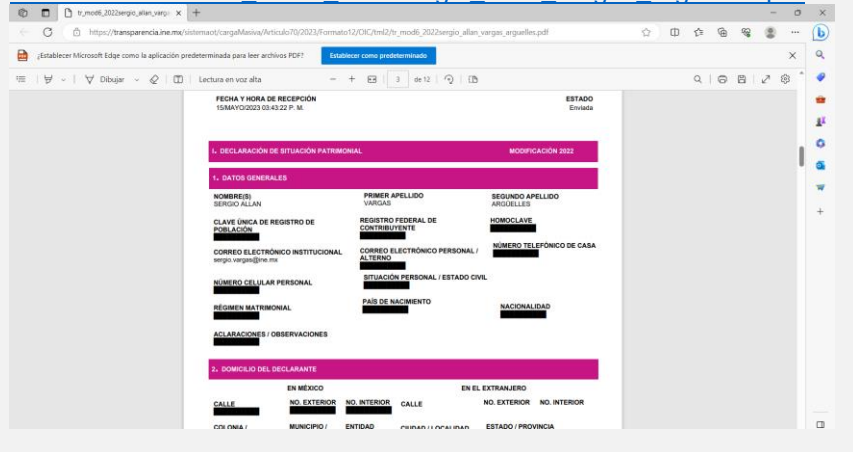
tr_mod6_2022sergio_allan_varga ×

https://transparencia.ine.mx/sistemaot/cargaMasiva/Articulo70/2023/Formato12/OIC/tml2/tr_mod6_2022sergio_allan_vargas_arguelles.pdf

¿Establecer Microsoft Edge como la aplicación predeterminada para leer archivos PDF?

Establecer como predeterminado

Dibujar

Lectura en voz alta

3 de 12

FECHA Y HORA DE RECEPCIÓN
15/MAYO/2023 03:43:22 P. M.

ESTADO
Enviada

I. DECLARACIÓN DE SITUACIÓN PATRIMONIAL

MODIFICACIÓN 2022

1. DATOS GENERALES

NOMBRE(S)
SERGIO ALLAN

PRIMER APELLIDO
VARGAS

SEGUNDO APELLIDO
ARGÜELLES

CLAVE ÚNICA DE REGISTRO DE POBLACIÓN

REGISTRO FEDERAL DE CONTRIBUYENTE

HOMOCLAVE

CORREO ELECTRÓNICO INSTITUCIONAL
sergio.vargas@ine.mx

CORREO ELECTRÓNICO PERSONAL / ALTERNO

NÚMERO TELEFÓNICO DE CASA

NÚMERO CELULAR PERSONAL

SITUACIÓN PERSONAL / ESTADO CIVIL

RÉGIMEN MATRIMONIAL

PAÍS DE NACIMIENTO

NACIONALIDAD

ACLARACIONES / OBSERVACIONES

2. DOMICILIO DEL DECLARANTE

EN MÉXICO

EN EL EXTRANJERO

CALLE

NO. EXTERIOR

NO. INTERIOR

CALLE

NO. EXTERIOR

NO. INTERIOR

COLONIA /

MUNICIPIO /

ENTIDAD

CIUDAD / LOCALIDAD

ESTADO / PROVINCIA